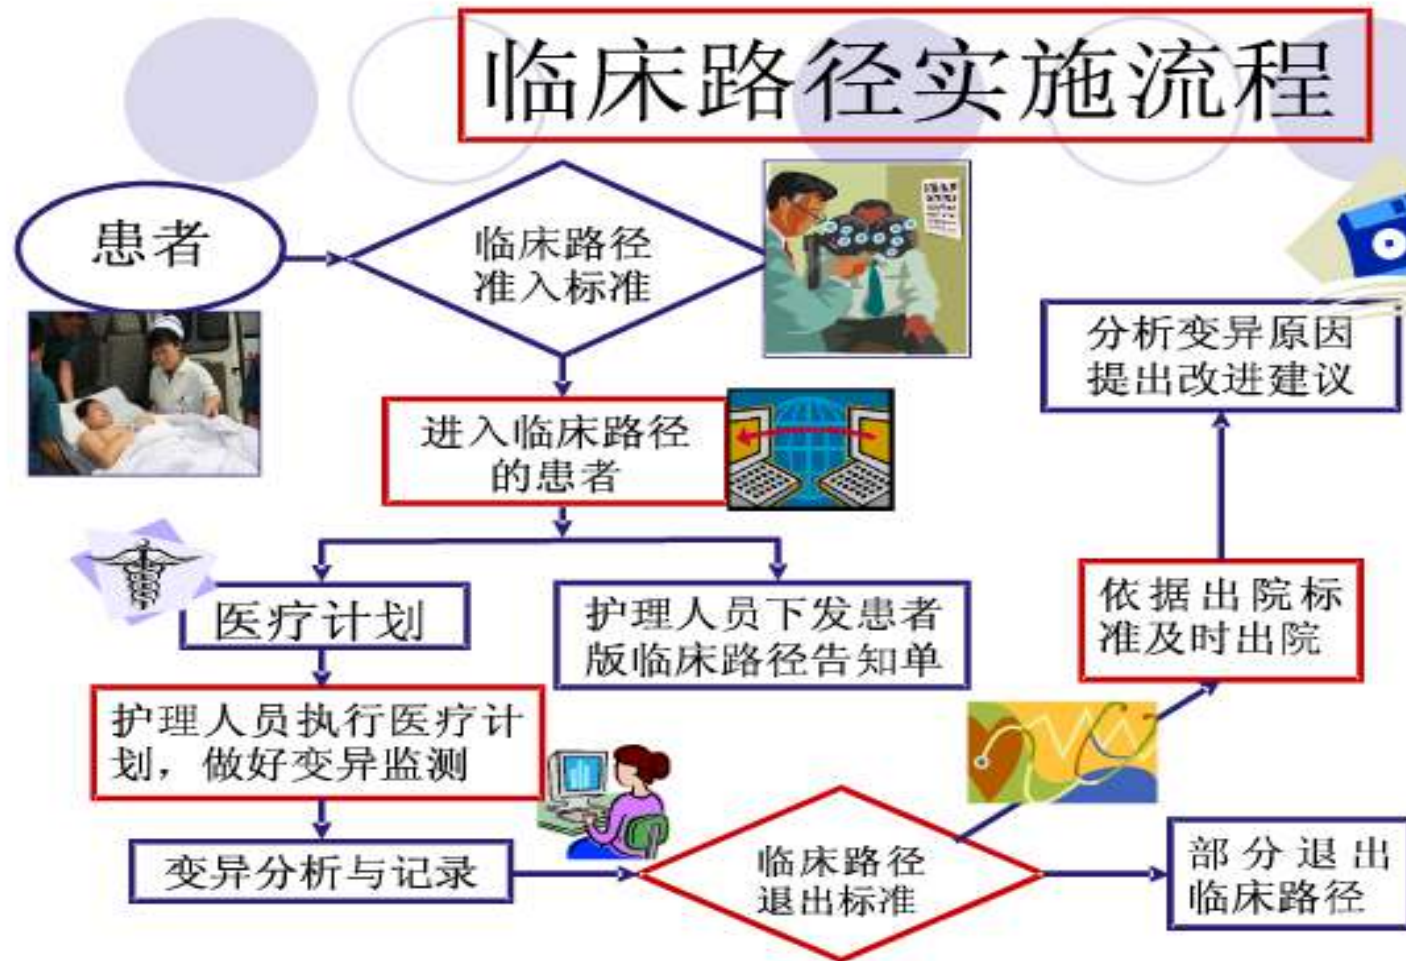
临床路径实施流程

患者

临床路径准入标准

进入临床路径的患者

医疗计划

护理人员下发患者版临床路径告知单

护理人员执行医疗计划，做好变异监测

变异分析与记录

临床路径退出标准

部分退出临床路径

依据出院标准及时出院

分析变异原因提出改进建议